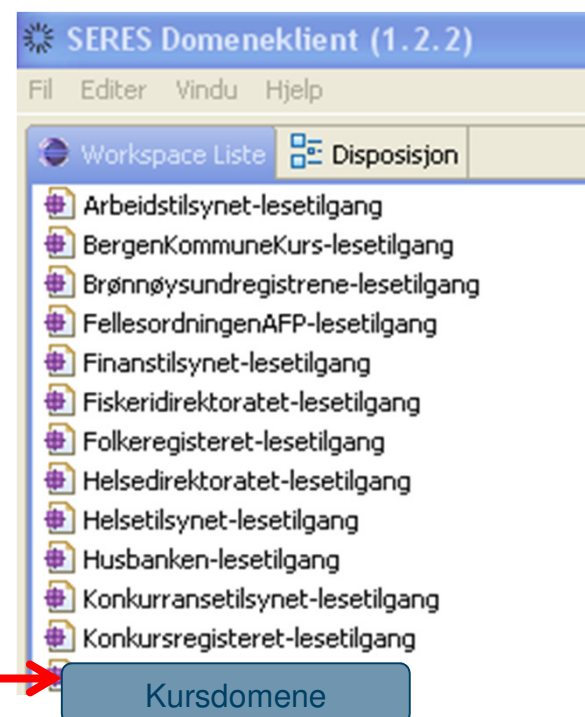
SERES Domeneklient (1.2.2)

Fil Editer Vindu Hjelp

Workspace Liste
Disposisjon

Arbeidstilsynet-lesetilgang
BergenKommuneKurs-lesetilgang
Brønnøysundregistrene-lesetilgang
FellesordningenAFP-lesetilgang
Finanstilsynet-lesetilgang
Fiskeridirektoratet-lesetilgang
Folkeregisteret-lesetilgang
Helsedirektoratet-lesetilgang
Helsetilsynet-lesetilgang
Husbanken-lesetilgang
Konkurransetilsynet-lesetilgang
Konkursregisteret-lesetilgang

Kursdomene